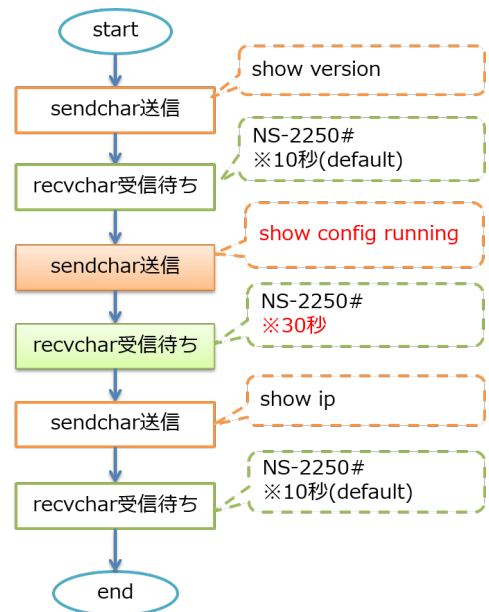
start

sendchar送信

show version

recvchar受信待ち

NS-2250#
※10秒(default)

sendchar送信

show config running

recvchar受信待ち

NS-2250#
※30秒

sendchar送信

show ip

recvchar受信待ち

NS-2250#
※10秒(default)

end